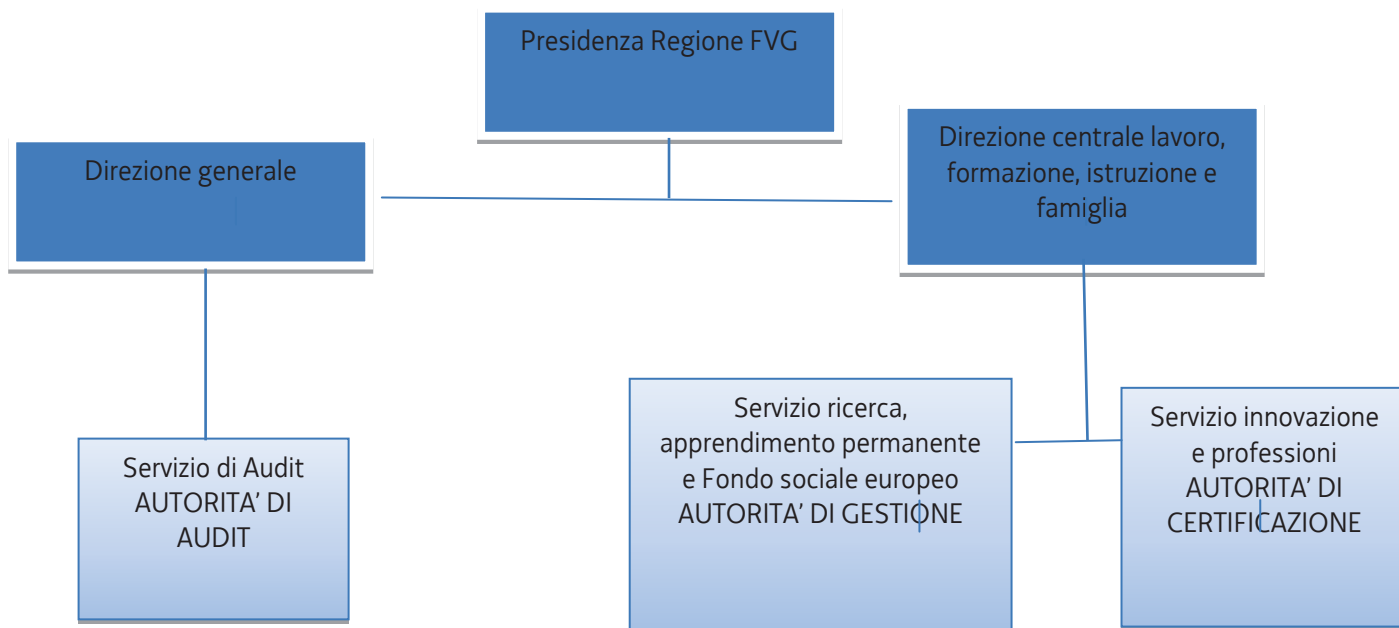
Presidenza Regione FVG

Direzione generale

Direzione centrale lavoro, formazione, istruzione e famiglia

Servizio di Audit AUTORITA' DI AUDIT

Servizio ricerca, apprendimento permanente e Fondo sociale europeo AUTORITA' DI GESTIONE

Servizio innovazione e professioni AUTORITA' DI CERTIFICAZIONE